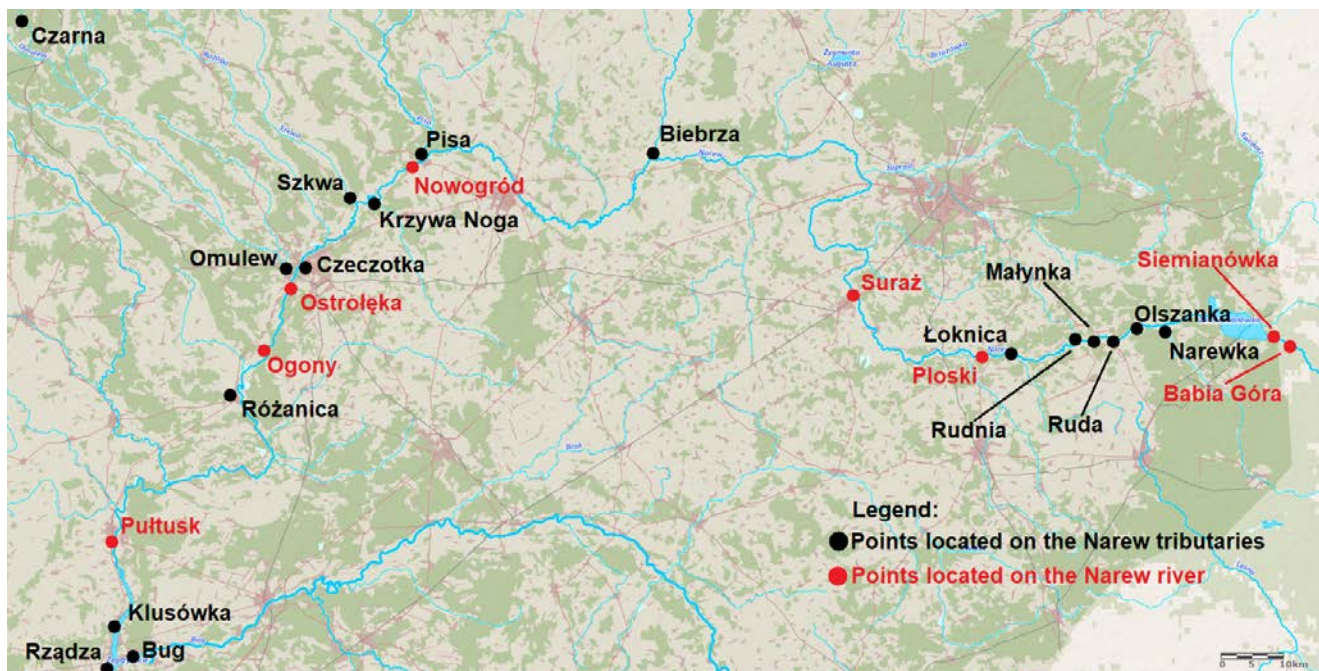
Czarna
Pisa
Nowogród
Biebrza
Szkwa
Krzywa Noga
Omulew
Czeczotka
Ostrołęka
Suraż
Małynka
Siemianówka
Olszanka
Łoknica
Narewka
Ploski
Babia Góra
Ogony
Różanica
Rudnia
Ruda
Pułtusk
Legend:
Points located on the Narew tributaries
Points located on the Narew river
Klusówka
Rządza
Bug
0 5 10km